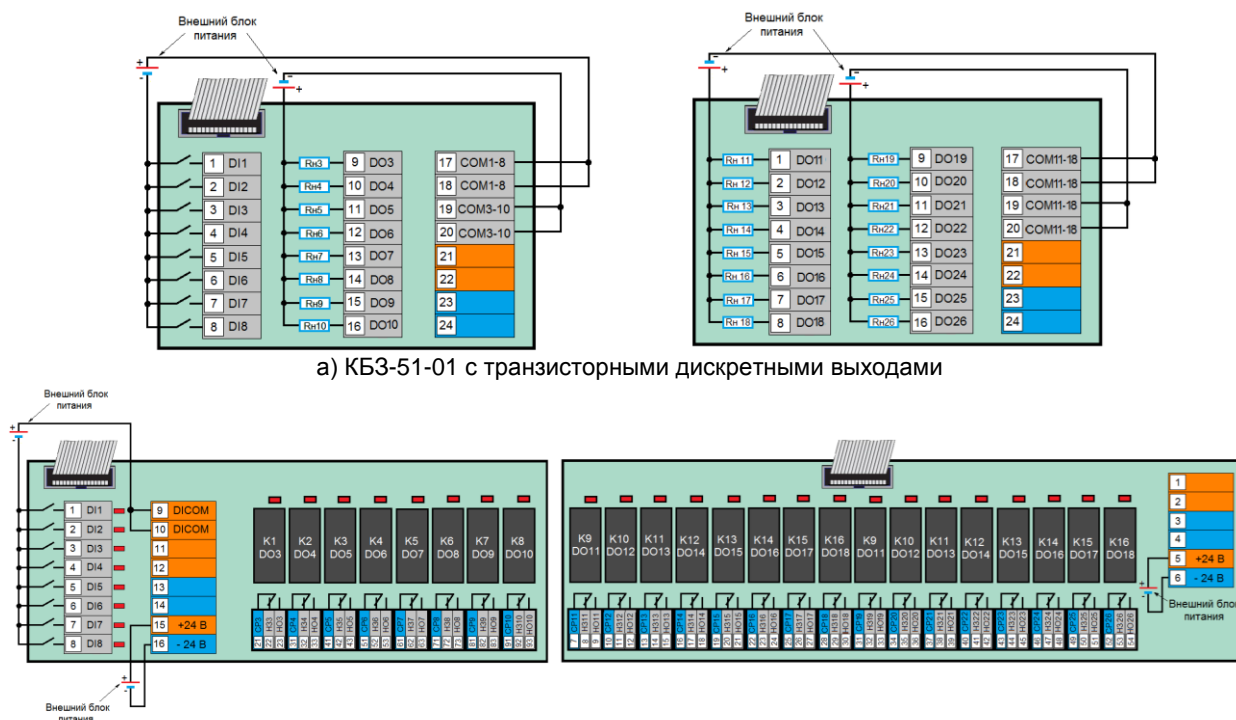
Внешний блок питания

+
-
-
+

1 DI1
2 DI2
3 DI3
4 DI4
5 DI5
6 DI6
7 DI7
8 DI8

Rн3 9 DO3
Rн4 10 DO4
Rн5 11 DO5
Rн6 12 DO6
Rн7 13 DO7
Rн8 14 DO8
Rн9 15 DO9
Rн10 16 DO10

17 COM1-8
18 COM1-8
19 COM3-10
20 COM3-10
21
22
23
24

Внешний блок питания

-
+
-
+

Rн 11 1 DO11
Rн 12 2 DO12
Rн 13 3 DO13
Rн 14 4 DO14
Rн 15 5 DO15
Rн 16 6 DO16
Rн 17 7 DO17
Rн 18 8 DO18

Rн19 9 DO19
Rн20 10 DO20
Rн21 11 DO21
Rн22 12 DO22
Rн23 13 DO23
Rн24 14 DO24
Rн25 15 DO25
Rн26 16 DO26

17 COM11-18
18 COM11-18
19 COM11-18
20 COM11-18
21
22
23
24

а) КБЗ-51-01 с транзисторными дискретными выходами

Внешний блок питания

+
-

1 DI1
2 DI2
3 DI3
4 DI4
5 DI5
6 DI6
7 DI7
8 DI8

9 DICOM
10 DICOM
11
12
13
14
15 +24 В
16 - 24 В

K1 DO3
K2 DO4
K3 DO5
K4 DO6
K5 DO7
K6 DO8
K7 DO9
K8 DO10

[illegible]

+
-
Внешний блок питания

K9 DO11
K10 DO12
K11 DO13
K12 DO14
K13 DO15
K14 DO16
K15 DO17
K16 DO18
K9 DO11
K10 DO12
K11 DO13
K12 DO14
K13 DO15
K14 DO16
K15 DO17
K16 DO18

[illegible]

1
2
3
4
5 +24 В
6 - 24 В

+
-
Внешний блок питания